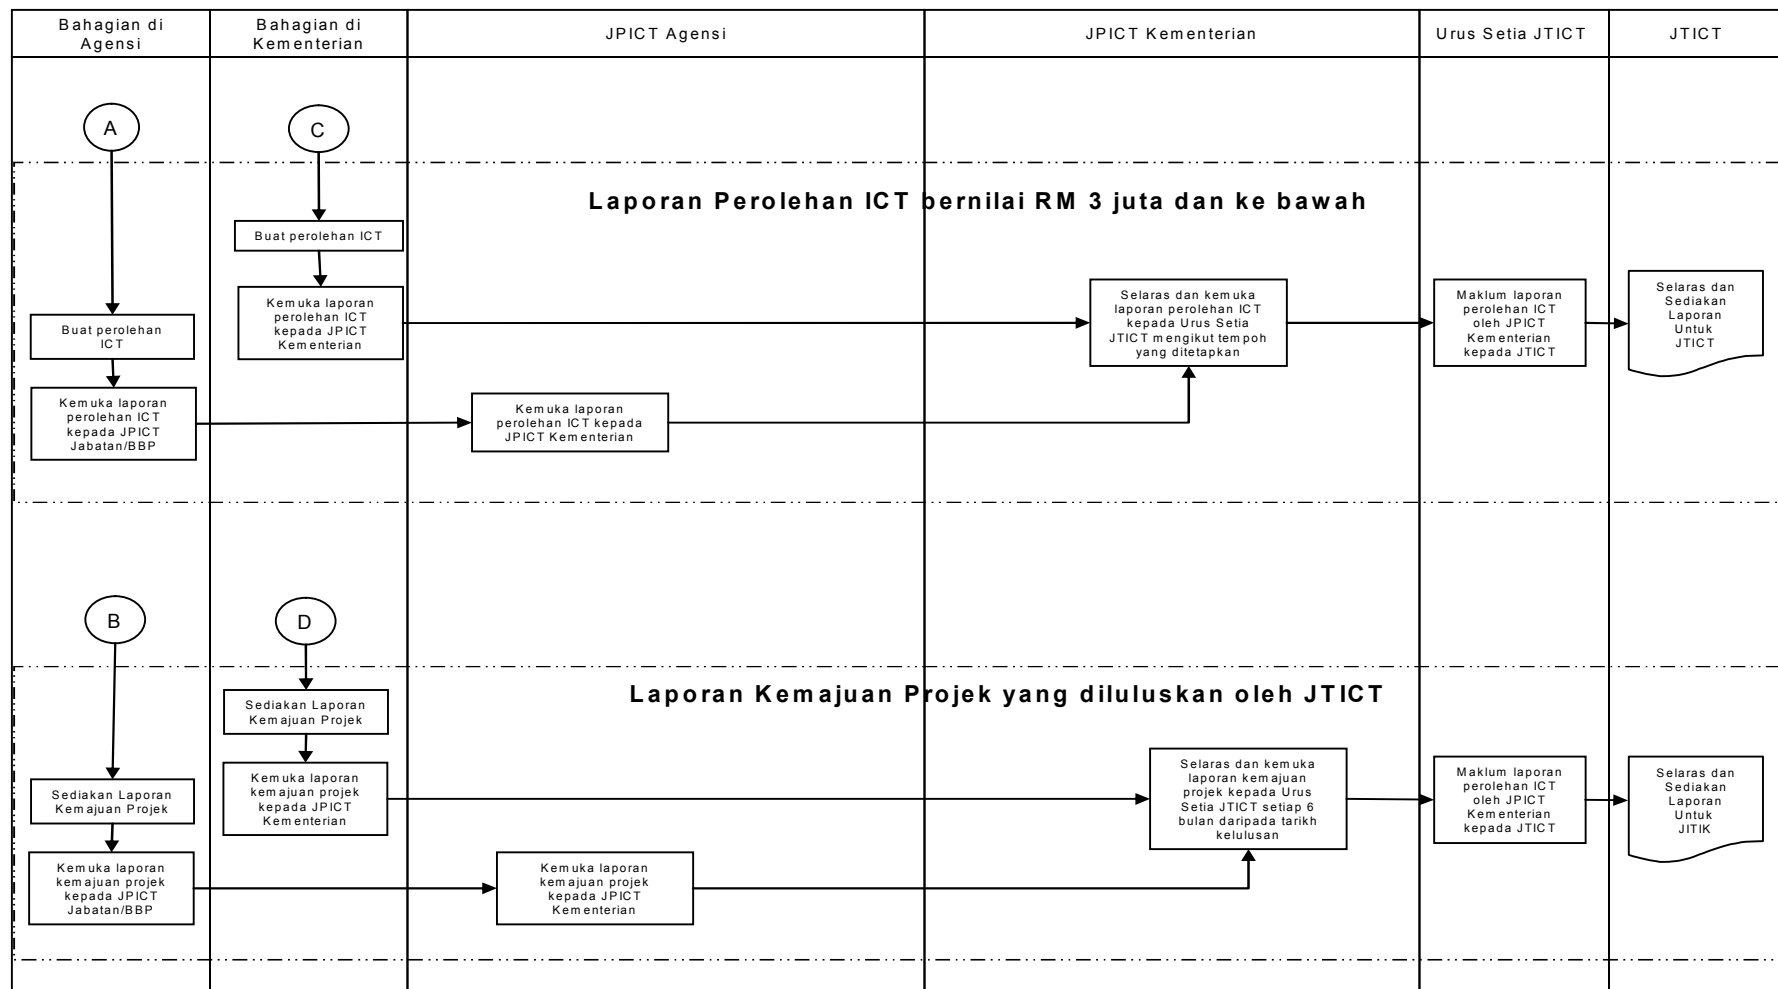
| Bahagian di Agensi | Bahagian di Kementerian | JPICT Agensi | JPICT Kementerian | Urus Setia JTICT | JTICT |
|---|---|---|---|---|---|

A

C

Laporan Perolehan ICT bernilai RM 3 juta dan ke bawah

Buat perolehan ICT

Kemuka laporan perolehan ICT kepada JPICT Kementerian

Selaras dan kemuka laporan perolehan ICT kepada Urus Setia JTICT mengikut tempoh yang ditetapkan

Maklum laporan perolehan ICT oleh JPICT Kementerian kepada JTICT

Selaras dan Sediakan Laporan Untuk JTICT

Buat perolehan ICT

Kemuka laporan perolehan ICT kepada JPICT Jabatan/BBP

Kemuka laporan perolehan ICT kepada JPICT Kementerian

B

D

Laporan Kemajuan Projek yang diluluskan oleh JTICT

Sediakan Laporan Kemajuan Projek

Kemuka laporan kemajuan projek kepada JPICT Kementerian

Selaras dan kemuka laporan kemajuan projek kepada Urus Setia JTICT setiap 6 bulan daripada tarikh kelulusan

Maklum laporan perolehan ICT oleh JPICT Kementerian kepada JTICT

Selaras dan Sediakan Laporan Untuk JITIK

Sediakan Laporan Kemajuan Projek

Kemuka laporan kemajuan projek kepada JPICT Jabatan/BBP

Kemuka laporan kemajuan projek kepada JPICT Kementerian